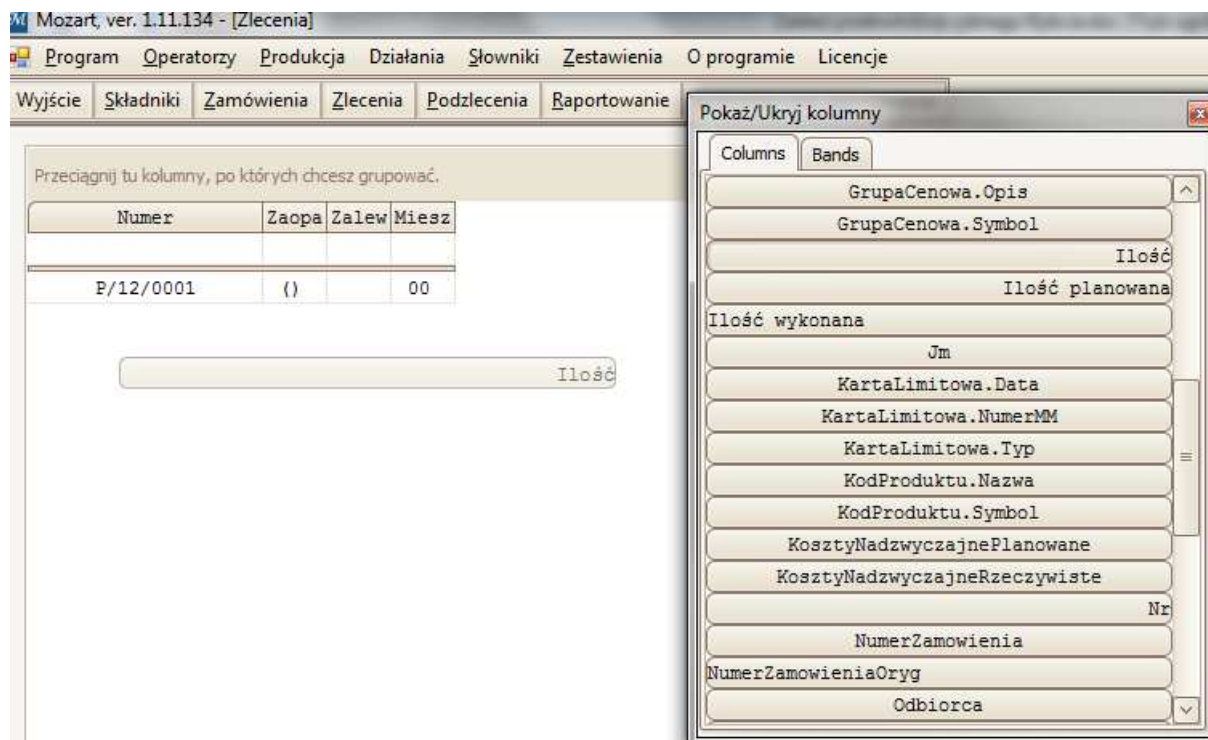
Mozart, ver. 1.11.134 - [Zlecenia]

Program Operatorzy Produkcja Działania Słowniki Zestawienia O programie Licencje

Wyjście Składniki Zamówienia Zlecenia Podzlecenia Raportowanie

Przeciągnij tu kolumny, po których chcesz grupować.

| Numer | Zaopa | Zalew | Miesz |
|---|---|---|---|
| | | | |
| P/12/0001 | () | | 00 |

Ilość

Pokaż/Ukryj kolumny

Columns Bands

GrupaCenowa.Opis
GrupaCenowa.Symbol
Ilość
Ilość planowana
Ilość wykonana
Jm
KartaLimitowa.Data
KartaLimitowa.NumerMM
KartaLimitowa.Typ
KodProduktu.Nazwa
KodProduktu.Symbol
KosztyNadzwyczajnePlanowane
KosztyNadzwyczajneRzeczywiste
Nr
NumerZamowienia
NumerZamowieniaOryg
Odbiorca